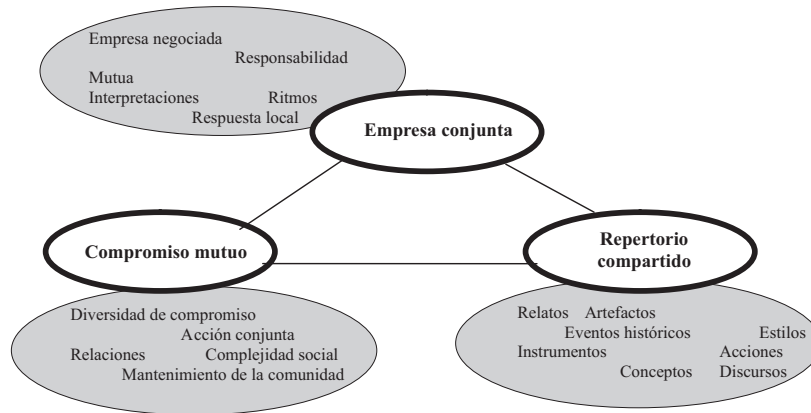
Empresa negociada
Responsabilidad
Mutua
Interpretaciones
Ritmos
Respuesta local

Empresa conjunta

Compromiso mutuo

Repertorio compartido

Diversidad de compromiso
Acción conjunta
Relaciones
Complejidad social
Mantenimiento de la comunidad

Relatos
Artefactos
Eventos históricos
Estilos
Instrumentos
Acciones
Conceptos
Discursos